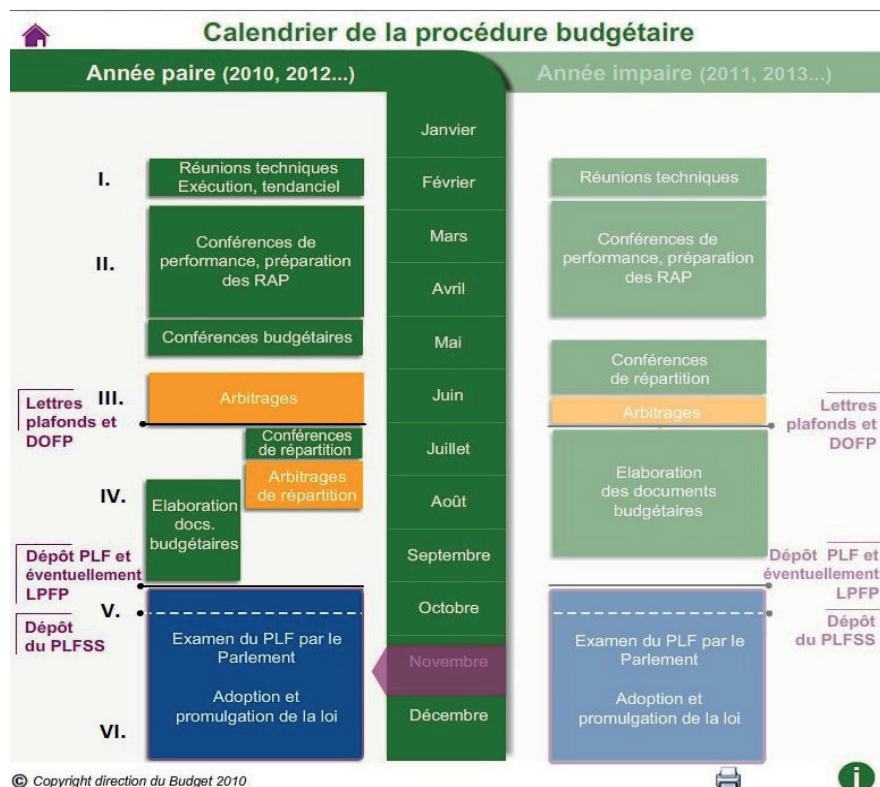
Calendrier de la procédure budgétaire

Année paire (2010, 2012...)

Année impaire (2011, 2013...)

Janvier
Février
Mars
Avril
Mai
Juin
Juillet
Août
Septembre
Octobre
Novembre
Décembre

I. Réunions techniques Exécution, tendanciel

II. Conférences de performance, préparation des RAP

Conférences budgétaires

Lettres plafonds et DOFP

III. Arbitrages

Conférences de répartition

Arbitrages de répartition

IV. Elaboration docs. budgétaires

Dépôt PLF et éventuellement LPFP

V.

Dépôt du PLFSS

Examen du PLF par le Parlement

Adoption et promulgation de la loi

VI.

Réunions techniques

Conférences de performance, préparation des RAP

Conférences de répartition

Arbitrages

Lettres plafonds et DOFP

Elaboration des documents budgétaires

Dépôt PLF et éventuellement LPFP

Dépôt du PLFSS

Examen du PLF par le Parlement

Adoption et promulgation de la loi

© Copyright direction du Budget 2010